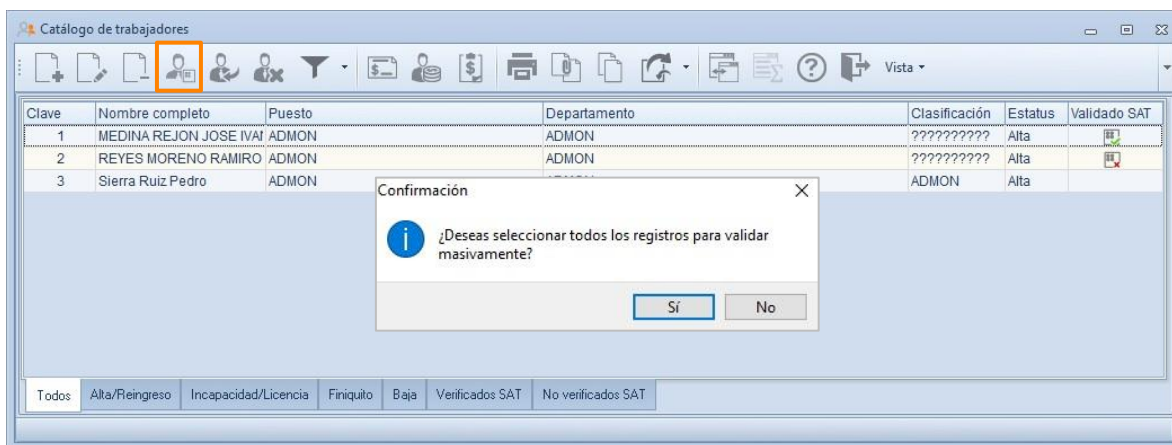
Catálogo de trabajadores

Vista

| Clave | Nombre completo | Puesto | Departamento | Clasificación | Estatus | Validado SAT |
|---|---|---|---|---|---|---|
| 1 | MEDINA REJON JOSE IVAI | ADMON | ADMON | ?????????? | Alta | |
| 2 | REYES MORENO RAMIRO | ADMON | ADMON | ?????????? | Alta | |
| 3 | Sierra Ruiz Pedro | ADMON | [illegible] | ADMON | Alta | |

Confirmación

¿Deseas seleccionar todos los registros para validar masivamente?

Sí No

Todos | Alta/Reingreso | Incapacidad/Licencia | Finiquito | Baja | Verificados SAT | No verificados SAT